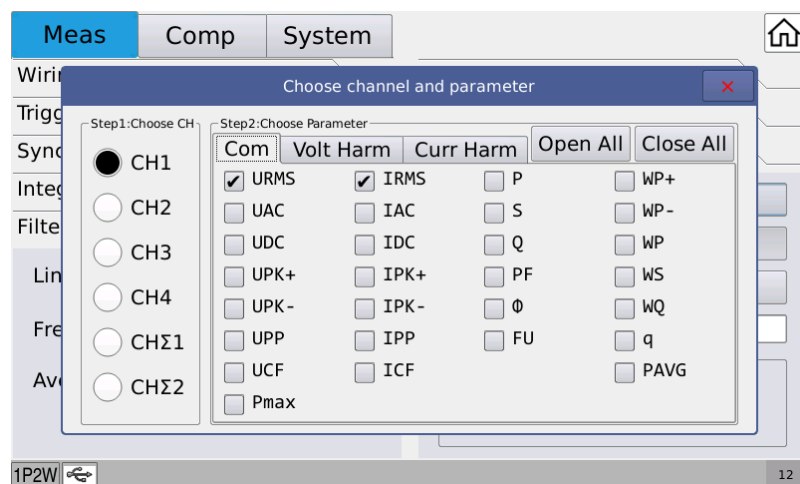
Meas
Comp
System

Wirir
Trigg
Sync
Integ
Filte
Lin
Fre
Ave

Choose channel and parameter
×

Step1:Choose CH
CH1
CH2
CH3
CH4
CHΣ1
CHΣ2

Step2:Choose Parameter
Com
Volt Harm
Curr Harm
Open All
Close All

| | | | |
|---|---|---|---|
| ✔ URMS | ✔ IRMS | P | WP+ |
| UAC | IAC | S | WP- |
| UDC | IDC | Q | WP |
| UPK+ | IPK+ | PF | WS |
| UPK- | IPK- | Φ | WQ |
| UPP | IPP | FU | q |
| UCF | ICF | | PAVG |
| Pmax | | | |

1P2W
12